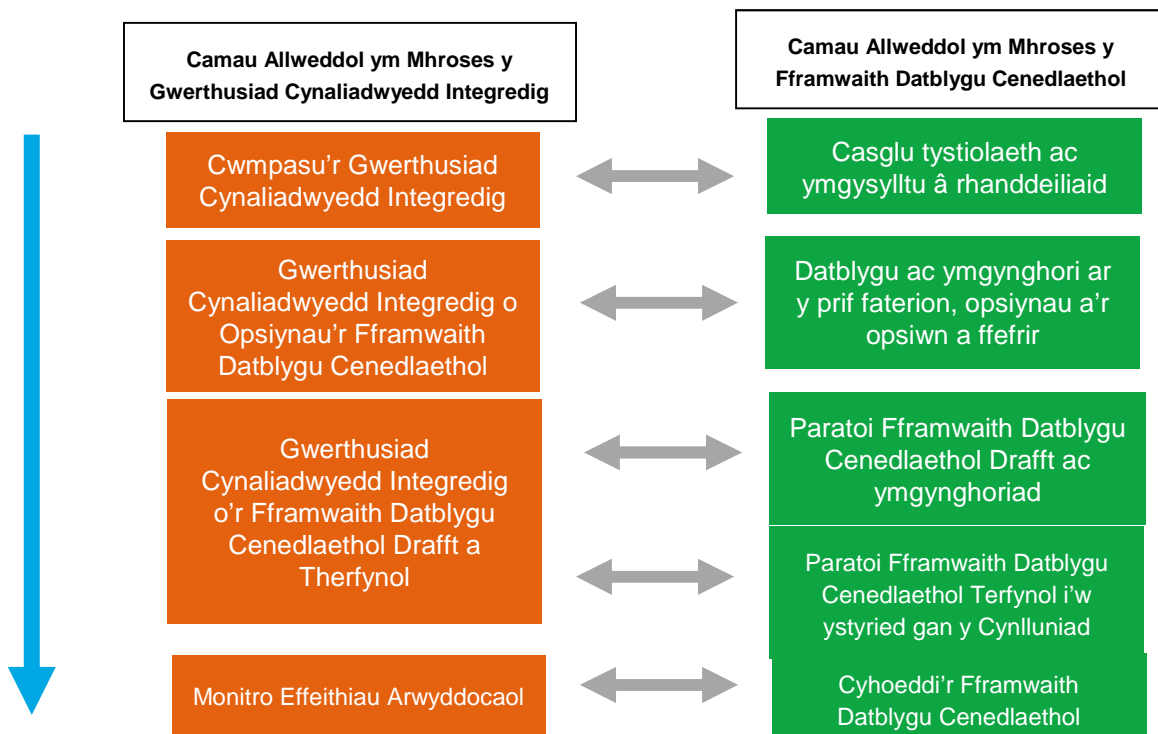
Camau Allweddol ym Mhroses y Gwerthusiad Cynaliadwyedd Integredig

Camau Allweddol ym Mhroses y Fframwaith Datblygu Cenedlaethol

Cwmpasu'r Gwerthusiad Cynaliadwyedd Integredig

Casglu tystiolaeth ac ymgysylltu â rhanddeiliaid

Gwerthusiad Cynaliadwyedd Integredig o Opsiynau'r Fframwaith Datblygu Cenedlaethol

Datblygu ac ymgynghori ar y prif faterion, opsiynau a'r opsiwn a ffefrir

Gwerthusiad Cynaliadwyedd Integredig o'r Fframwaith Datblygu Cenedlaethol Drafft a Therfynol

Paratoi Fframwaith Datblygu Cenedlaethol Drafft ac ymgynghoriad

Paratoi Fframwaith Datblygu Cenedlaethol Terfynol i'w ystyried gan y Cynlluniad

Monitro Effeithiau Arwyddocaol

Cyhoeddi'r Fframwaith Datblygu Cenedlaethol